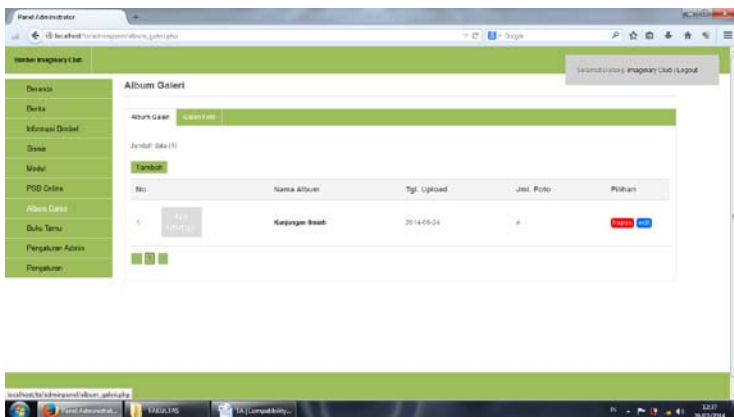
Panel Administrator

localhost/ta/adminpanel/album_galeri.php

Google

Bimbel Imaginary Club

Selamat Datang Imaginary Club | Logout

Beranda
Berita
Informasi Bimbel
Siswa
Modul
PSB Online
Album Galeri
Buku Tamu
Pengaturan Admin
Pengaturan

Album Galeri

Album Galeri | Galeri Foto

Jumlah data (1)

Tambah

| No | Nama Album | Tgl. Upload | Jml. Foto | Pilihan |
|---|---|---|---|---|
| 1 No Image | Kunjungan Ibuah | 2014-06-24 | 4 | hapus edit |

1

localhost/ta/adminpanel/album_galeri.php

Panel Administrat... | FAKULTAS | TA [Compatibility...

12:27